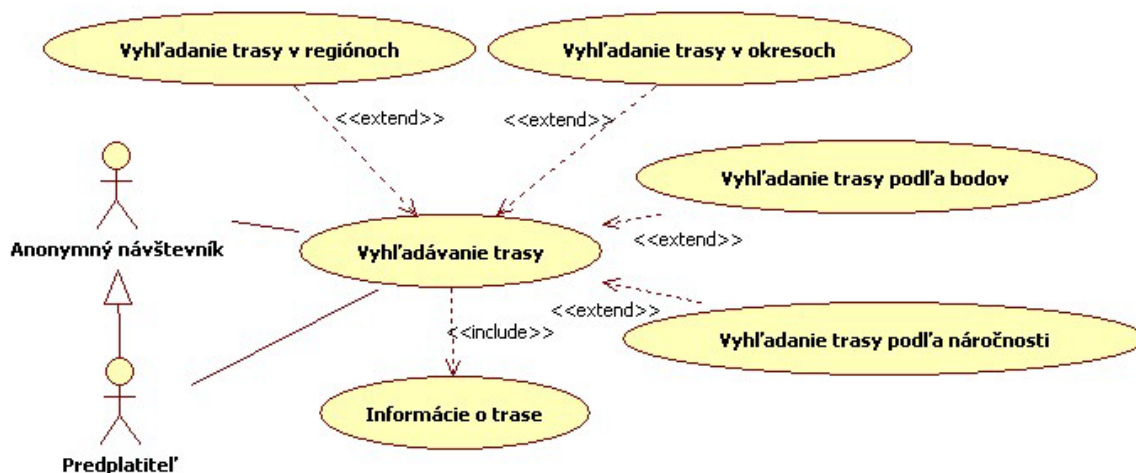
Vyhľadanie trasy v regiónoch

Vyhľadanie trasy v okresoch

<<extend>>

<<extend>>

Vyhľadanie trasy podľa bodov

Anonymný návštevník

Vyhľadávanie trasy

<<extend>>

<<extend>>

<<include>>

Vyhľadanie trasy podľa náročnosti

Informácie o trase

Predplatiteľ